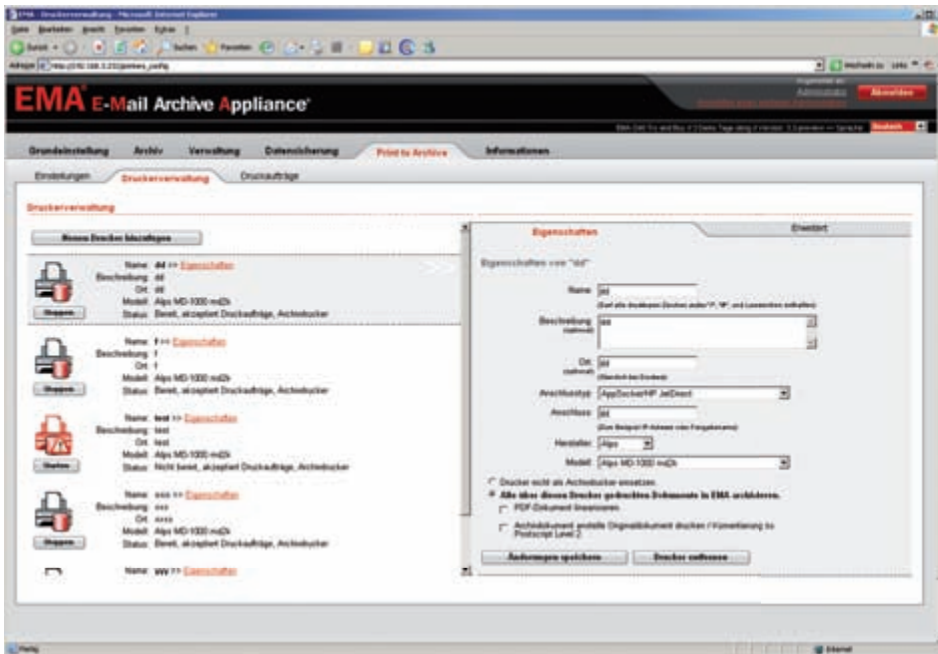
EMA - Druckerverwaltung - Microsoft Internet Explorer

Datei Bearbeiten Ansicht Favoriten Extras ?

Zurück Suchen Favoriten

Adresse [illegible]

Wechseln zu Links

EMA® E-Mail Archive Appliance®

Abmelden

Grundeinstellung Archiv Verwaltung Datensicherung Print to Archive Informationen

Einstellungen Druckerverwaltung Druckaufträge

Druckerverwaltung

Neuen Drucker hinzufügen

Name: dd >> Eigenschaften
Beschreibung: dd
Ort: dd
Modell: Alps MD-1000 md2k
Status: Bereit, akzeptiert Druckaufträge, Archivdrucker

Stoppen

Name: f >> Eigenschaften
Beschreibung: f
Ort: f
Modell: Alps MD-1000 md2k
Status: Bereit, akzeptiert Druckaufträge, Archivdrucker

Stoppen

Name: test >> Eigenschaften
Beschreibung: test
Ort: test
Modell: Alps MD-1000 md2k
Status: Nicht bereit, akzeptiert Druckaufträge, Archivdrucker

Starten

Name: xxx >> Eigenschaften
Beschreibung: xxx
Ort: xxxx
Modell: Alps MD-1000 md2k
Status: Bereit, akzeptiert Druckaufträge, Archivdrucker

Stoppen

Name: ww >> Eigenschaften

Eigenschaften Erweitert

Eigenschaften von "dd"

Name: dd
(Darf alle druckbaren Zeichen außer "/", "#", und Leerzeichen enthalten)

Beschreibung: dd
(optional)

Ort: dd
(optional)
(Standort des Druckers)

Anschlusstyp: AppSocket/HP JetDirect

Anschluss: dd
(Zum Beispiel IP-Adresse oder Freigabename)

Hersteller: Alps

Modell: Alps MD-1000 md2k

Drucker nicht als Archivdrucker einsetzen.
Alle über diesen Drucker gedruckten Dokumente in EMA archivieren.
PDF-Dokument linearisieren
Archivdokument erstellt Originaldokument drucken / Konvertierung zu Postscript Level 2

Änderungen speichern Drucker entfernen

Fertig Internet